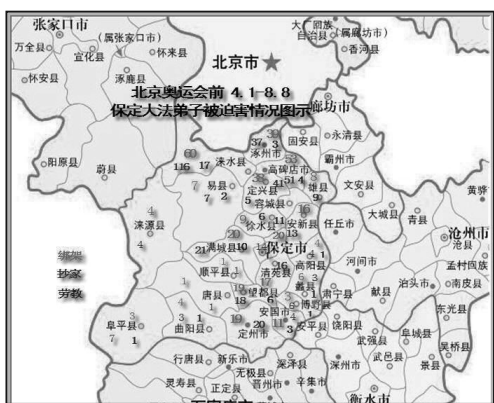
张家口市
(属张家口市)
万全县
宣化县
怀来县
怀安县
涿鹿县
北京市
大厂回族自治县
(属廊坊市)
香河县
北京奥运会前 4.1-8.8
保定大法弟子被迫害情况图示
廊坊市
永清县
固安县
阳原县
蔚县
涞水县
涿州市
高碑店市
霸州市
易县
定兴县
雄县
文安县
容城县
涞源县
徐水县
安新县
任丘市
大城县
青县
黄骅
满城县
保定市
沧州市
沧县
河间市
孟村回族
绑架
抄家
劳教
顺平县
清苑县
高阳县
南皮县
唐县
望都县
蠡县
肃宁县
献县
泊头市
博野县
安国市
安平县
饶阳县
东光县
阜平县
曲阳县
定州市
阜城县
武强县
吴桥县
武邑县
景县
行唐县
新乐市
深泽县
无极县
灵寿县
正定县
晋州市
辛集市
衡水市
深州市
37
3
116
17
7
2
5
9
6
11
21
10
16
18
20
13
4
3
1
7
1
2